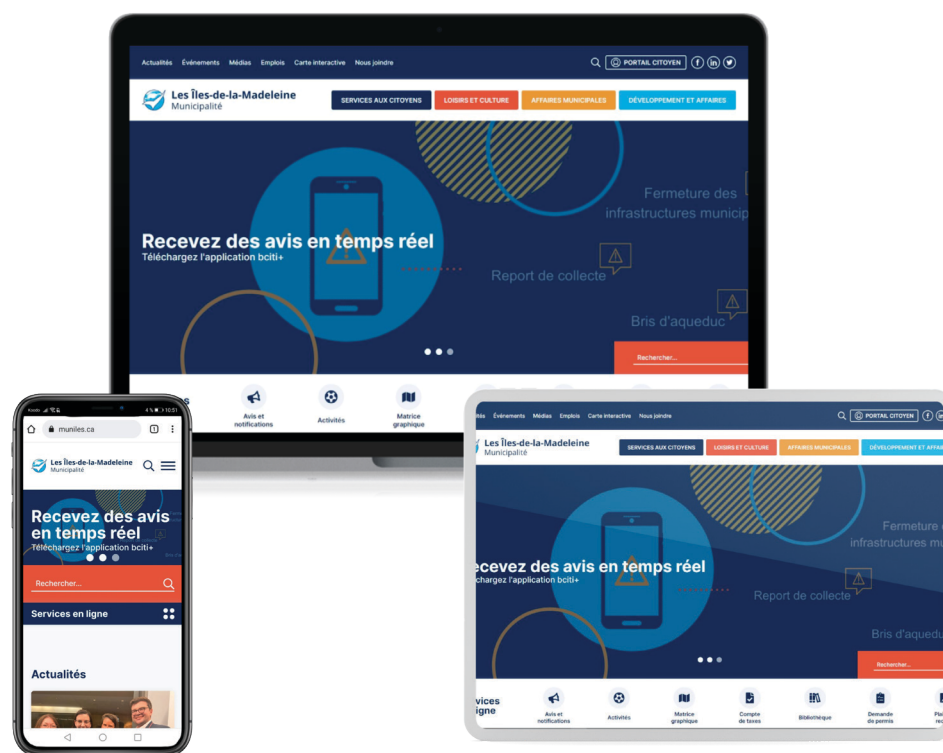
Actualités Événements Médias Emplois Carte interactive Nous joindre

PORTAIL CITOYEN

Les Îles-de-la-Madeleine
Municipalité

SERVICES AUX CITOYENS LOISIRS ET CULTURE AFFAIRES MUNICIPALES DÉVELOPPEMENT ET AFFAIRES

Fermeture des infrastructures municip

Recevez des avis en temps réel
Téléchargez l'application bciti+

Report de collecte

Bris d'aqueduc

Rechercher...

Avis et notifications Activités Matrice graphique

Koodo 10:51
muniles.ca

Les Îles-de-la-Madeleine
Municipalité

Recevez des avis en temps réel
Téléchargez l'application bciti+

Rechercher...

Services en ligne

Actualités

Actualités Événements Médias Emplois Carte interactive Nous joindre

PORTAIL CITOYEN

Les Îles-de-la-Madeleine
Municipalité

SERVICES AUX CITOYENS LOISIRS ET CULTURE AFFAIRES MUNICIPALES DÉVELOPPEMENT ET AFFAI

Fermeture infrastructures mi

ecevez des avis en temps réel
chargez l'application bciti+

Report de collecte

Bris d'aqueduc

Rechercher...

vices
ligne

Avis et notifications Activités Matrice graphique Compte de taxes Bibliothèque Demande de permis